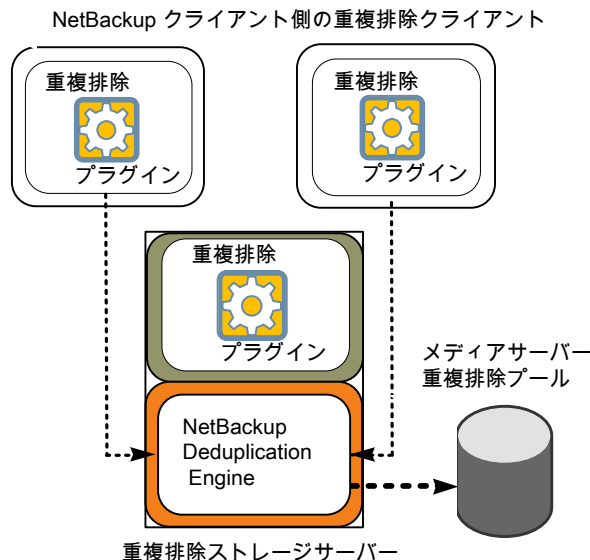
NetBackup クライアント側の重複排除クライアント

重複排除

プラグイン

重複排除

プラグイン

重複排除

プラグイン

メディアサーバー
重複排除プール

NetBackup Deduplication Engine

重複排除ストレージサーバー